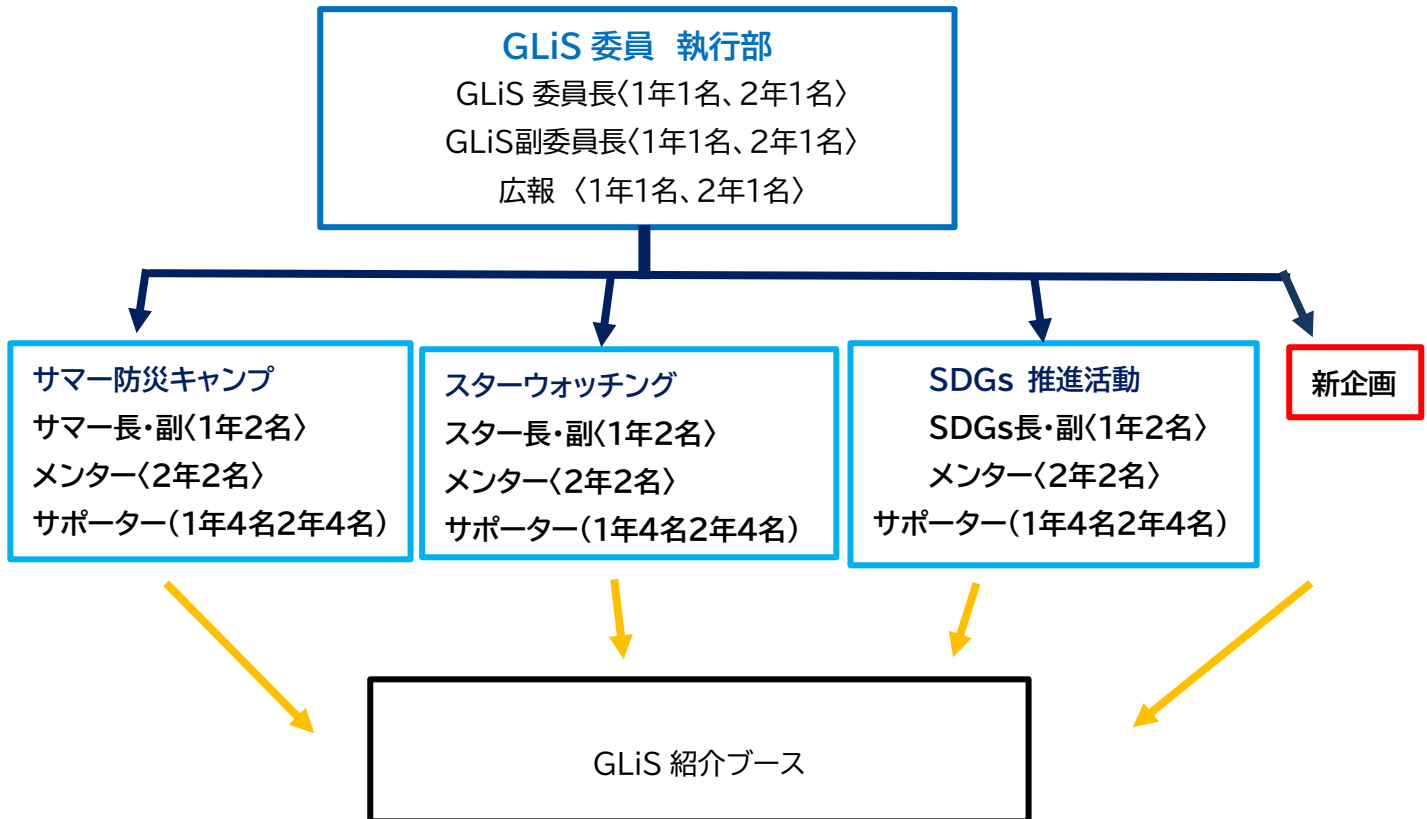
GLiS 委員　執行部
GLiS 委員長〈1年1名、2年1名〉
GLiS副委員長〈1年1名、2年1名〉
広報〈1年1名、2年1名〉

サマー防災キャンプ
サマー長・副〈1年2名〉
メンター〈2年2名〉
サポーター（1年4名2年4名）

スターウォッチング
スター長・副〈1年2名〉
メンター〈2年2名〉
サポーター（1年4名2年4名）

SDGs 推進活動
SDGs長・副〈1年2名〉
メンター〈2年2名〉
サポーター（1年4名2年4名）

新企画

GLiS 紹介ブース